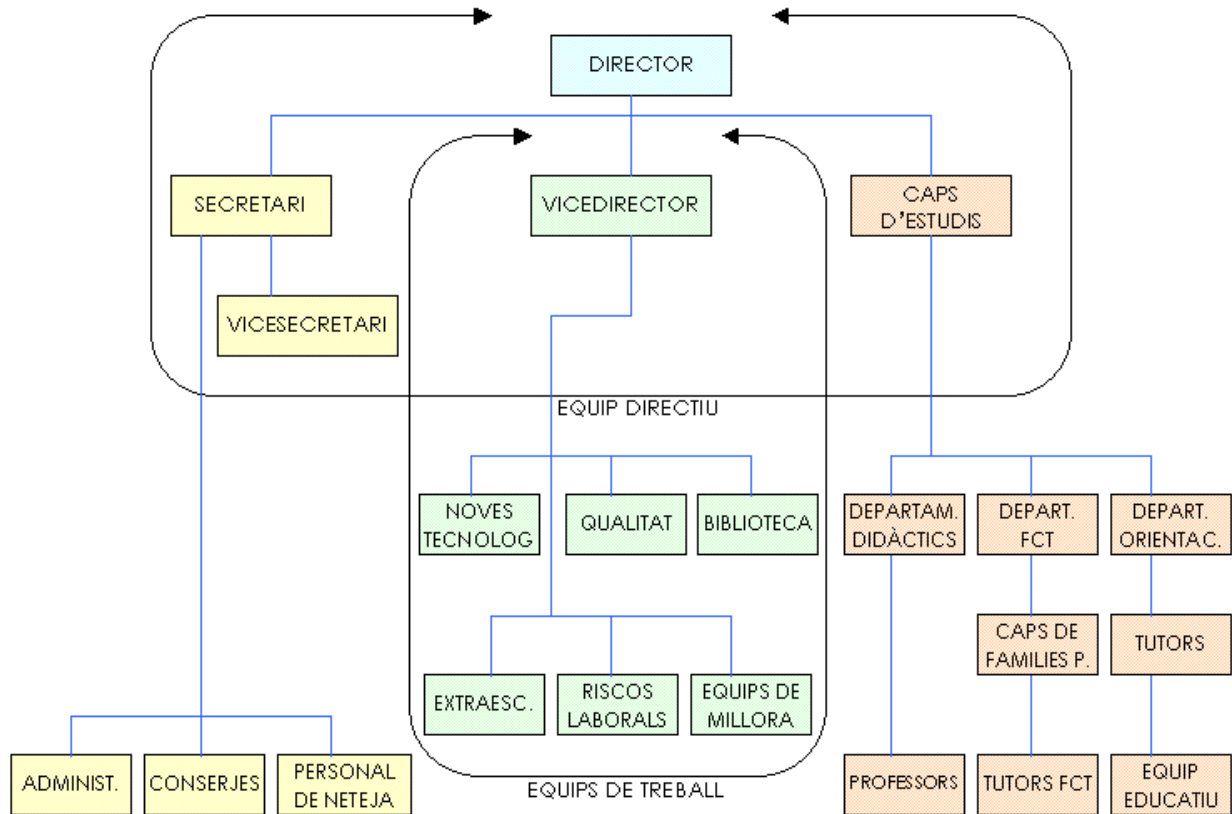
DIRECTOR

SECRETARI

VICEDIRECTOR

CAPS D'ESTUDIS

VICESECRETARI

EQUIP DIRECTIU

NOVES TECNOLOG

QUALITAT

BIBLIOTECA

DEPARTAM. DIDÀCTICS

DEPART. FCT

DEPART. ORIENTAC.

CAPS DE FAMILIES P.

TUTORS

EXTRAESC.

RISCOS LABORALS

EQUIPS DE MILLORA

ADMINIST.

CONSERJES

PERSONAL DE NETEJA

EQUIPS DE TREBALL

PROFESSORS

TUTORS FCT

EQUIP EDUCATIU